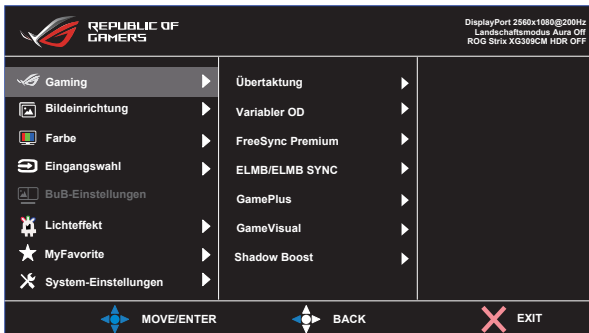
REPUBLIC OF GAMERS

DisplayPort 2560x1080@200Hz
Landschaftsmodus Aura Off
ROG Strix XG309CM HDR OFF

Gaming
Bildeinrichtung
Farbe
Eingangswahl
BuB-Einstellungen
Lichteffekt
MyFavorite
System-Einstellungen

Übertaktung
Variabler OD
FreeSync Premium
ELMB/ELMB SYNC
GamePlus
GameVisual
Shadow Boost

MOVE/ENTER
BACK
EXIT